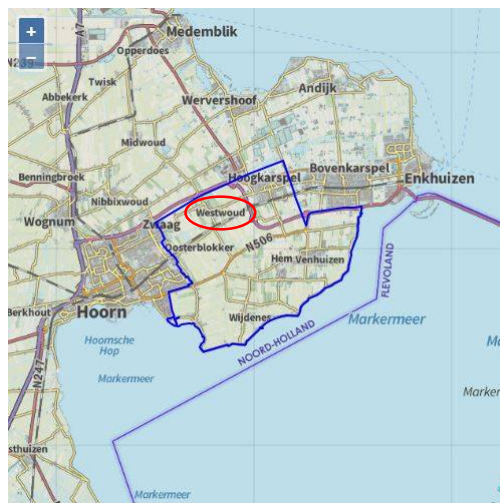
+
−
A7
N23
Medemblik
Opperdoes
Twisk
Abbekerk
Wervershoof
Andijk
Midwoud
Benningbroek
Nibbixwoud
Hoogkarspel
Bovenkarspel
Enkhuizen
Wognum
Zwaag
Westwoud
Oosterblokker
N506
Hem
Venhuizen
FLEVOLAND
Berkhout
Hoorn
Markermeer
Wijdenes
NOORD-HOLLAND
Hoornsche Hop
Markermeer
N247
sthuizen
Markermeer
Markermeer
M